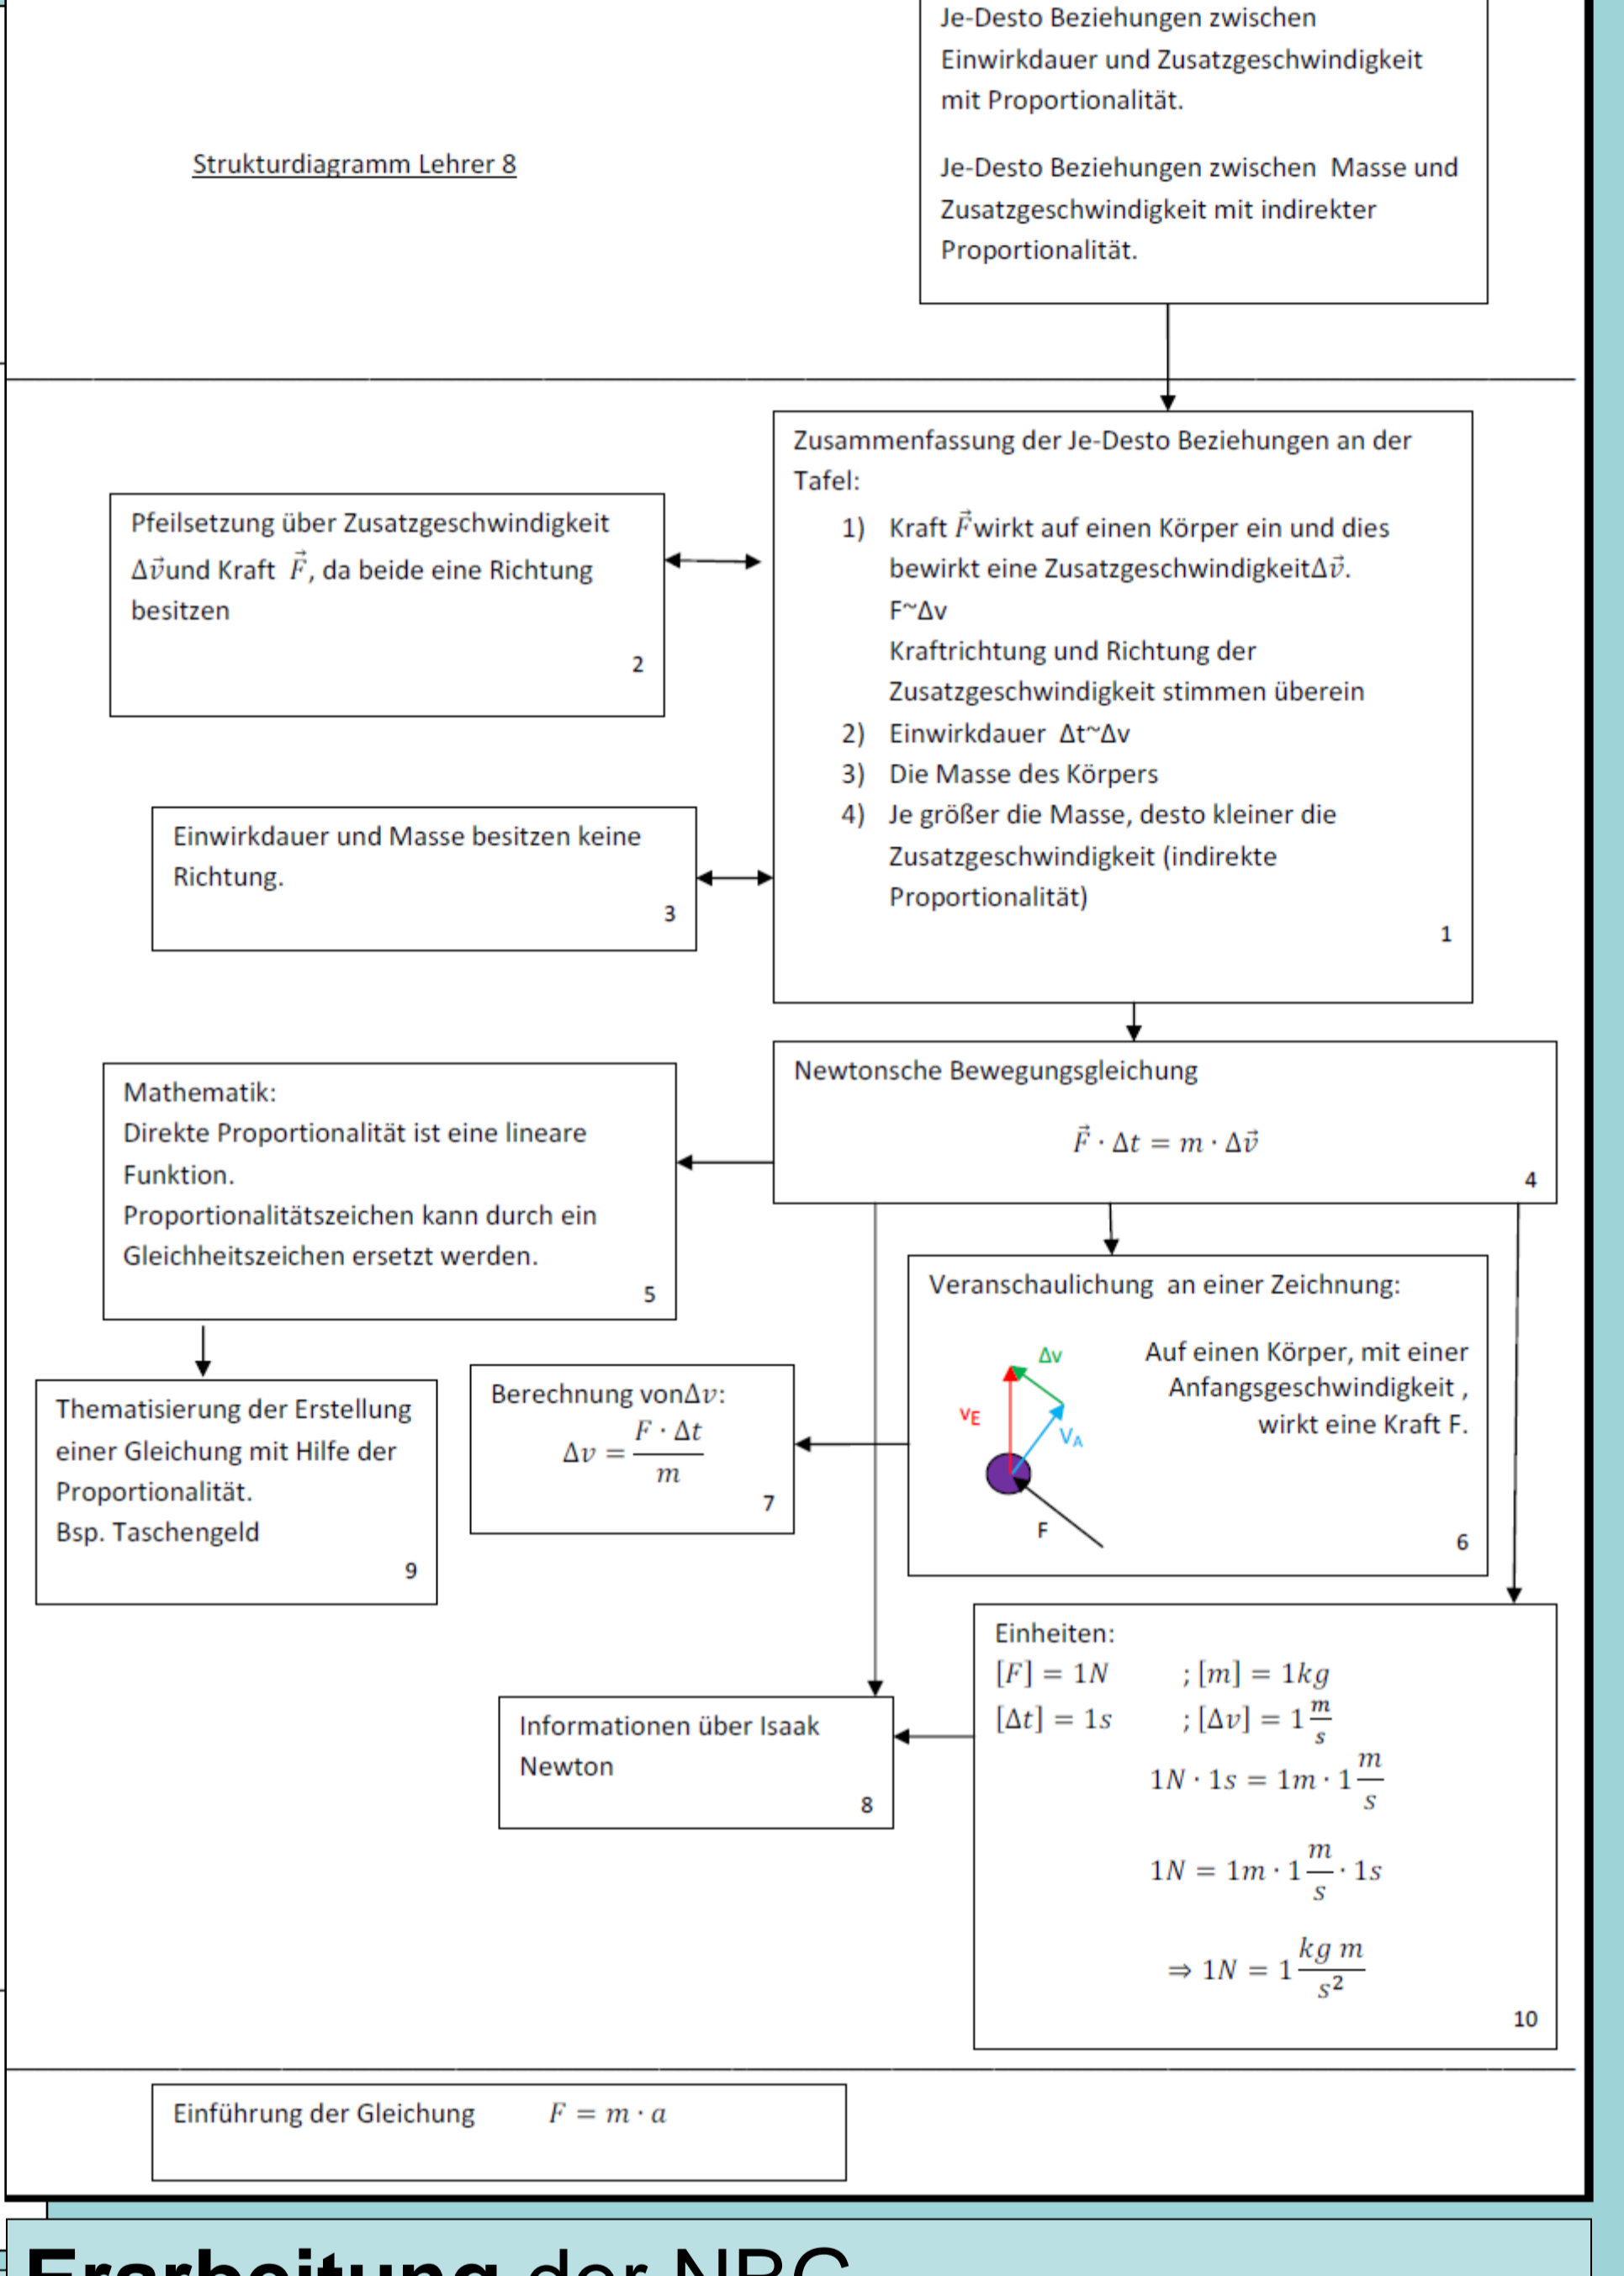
Je-Desto Beziehungen zwischen Einwirkdauer und Zusatzgeschwindigkeit mit Proportionalität.

Je-Desto Beziehungen zwischen Masse und Zusatzgeschwindigkeit mit indirekter Proportionalität.

Strukturdiagramm Lehrer 8

Zusammenfassung der Je-Desto Beziehungen an der Tafel:
1) Kraft $\vec{F}$ wirkt auf einen Körper ein und dies bewirkt eine Zusatzgeschwindigkeit $\Delta\vec{v}$.
F~Δv
Kraftrichtung und Richtung der Zusatzgeschwindigkeit stimmen überein
2) Einwirkdauer Δt~Δv
3) Die Masse des Körpers
4) Je größer die Masse, desto kleiner die Zusatzgeschwindigkeit (indirekte Proportionalität)
1

Pfeilsetzung über Zusatzgeschwindigkeit $\Delta\vec{v}$ und Kraft $\vec{F}$, da beide eine Richtung besitzen
2

Einwirkdauer und Masse besitzen keine Richtung.
3

Newtonsche Bewegungsgleichung
$\vec{F} \cdot \Delta t = m \cdot \Delta\vec{v}$
4

Mathematik:
Direkte Proportionalität ist eine lineare Funktion.
Proportionalitätszeichen kann durch ein Gleichheitszeichen ersetzt werden.
5

Veranschaulichung an einer Zeichnung:
Δv
$v_E$
$v_A$
F
Auf einen Körper, mit einer Anfangsgeschwindigkeit , wirkt eine Kraft F.
6

Thematisierung der Erstellung einer Gleichung mit Hilfe der Proportionalität.
Bsp. Taschengeld
9

Berechnung von $\Delta v$:
$\Delta v = \frac{F \cdot \Delta t}{m}$
7

Einheiten:
$[F] = 1N$ ; $[m] = 1kg$
$[\Delta t] = 1s$ ; $[\Delta v] = 1\frac{m}{s}$
$1N \cdot 1s = 1m \cdot 1\frac{m}{s}$
$1N = 1m \cdot 1\frac{m}{s} \cdot 1s$
$\Rightarrow 1N = 1\frac{kg\,m}{s^2}$
10

Informationen über Isaak Newton
8

Einführung der Gleichung $F = m \cdot a$

Erarbeitung der NBG